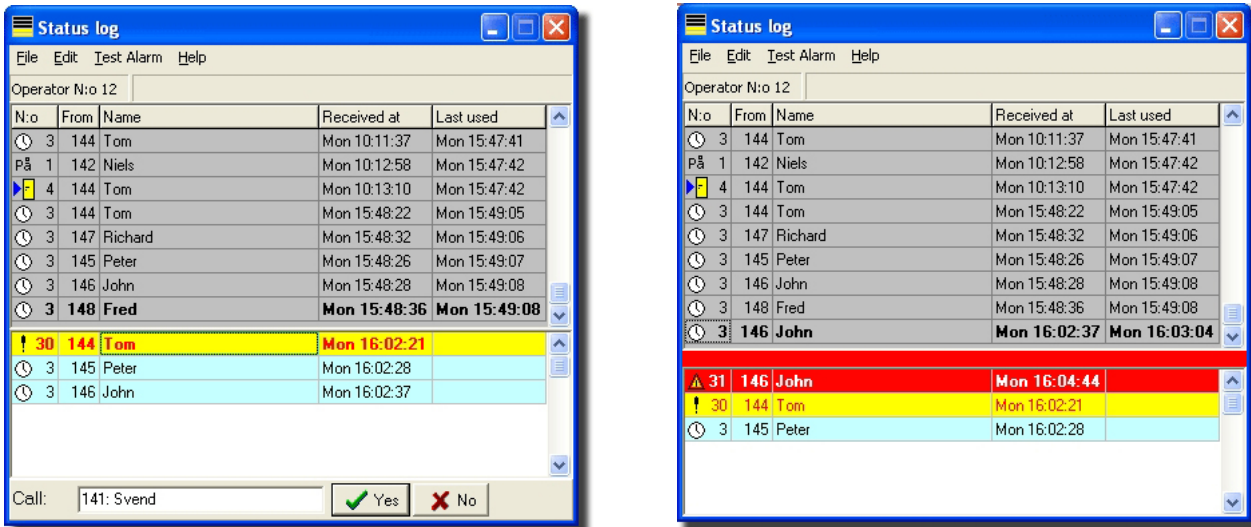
Status log

File Edit Test Alarm Help

Operator N:o 12

| N:o | From | Name | Received at | Last used |
|---|---|---|---|---|
| 3 | 144 | Tom | Mon 10:11:37 | Mon 15:47:41 |
| På 1 | 142 | Niels | Mon 10:12:58 | Mon 15:47:42 |
| 4 | 144 | Tom | Mon 10:13:10 | Mon 15:47:42 |
| 3 | 144 | Tom | Mon 15:48:22 | Mon 15:49:05 |
| 3 | 147 | Richard | Mon 15:48:32 | Mon 15:49:06 |
| 3 | 145 | Peter | Mon 15:48:26 | Mon 15:49:07 |
| 3 | 146 | John | Mon 15:48:28 | Mon 15:49:08 |
| 3 | 148 | Fred | Mon 15:48:36 | Mon 15:49:08 |

| | | | | |
|---|---|---|---|---|
| ! 30 | 144 | Tom | Mon 16:02:21 | |
| 3 | 145 | Peter | Mon 16:02:28 | |
| 3 | 146 | John | Mon 16:02:37 | |

Call: 141: Svend Yes No

Status log

File Edit Test Alarm Help

Operator N:o 12

| N:o | From | Name | Received at | Last used |
|---|---|---|---|---|
| 3 | 144 | Tom | Mon 10:11:37 | Mon 15:47:41 |
| På 1 | 142 | Niels | Mon 10:12:58 | Mon 15:47:42 |
| 4 | 144 | Tom | Mon 10:13:10 | Mon 15:47:42 |
| 3 | 144 | Tom | Mon 15:48:22 | Mon 15:49:05 |
| 3 | 147 | Richard | Mon 15:48:32 | Mon 15:49:06 |
| 3 | 145 | Peter | Mon 15:48:26 | Mon 15:49:07 |
| 3 | 146 | John | Mon 15:48:28 | Mon 15:49:08 |
| 3 | 148 | Fred | Mon 15:48:36 | Mon 15:49:08 |
| 3 | 146 | John | Mon 16:02:37 | Mon 16:03:04 |

| | | | | |
|---|---|---|---|---|
| 31 | 146 | John | Mon 16:04:44 | |
| ! 30 | 144 | Tom | Mon 16:02:21 | |
| 3 | 145 | Peter | Mon 16:02:28 | |